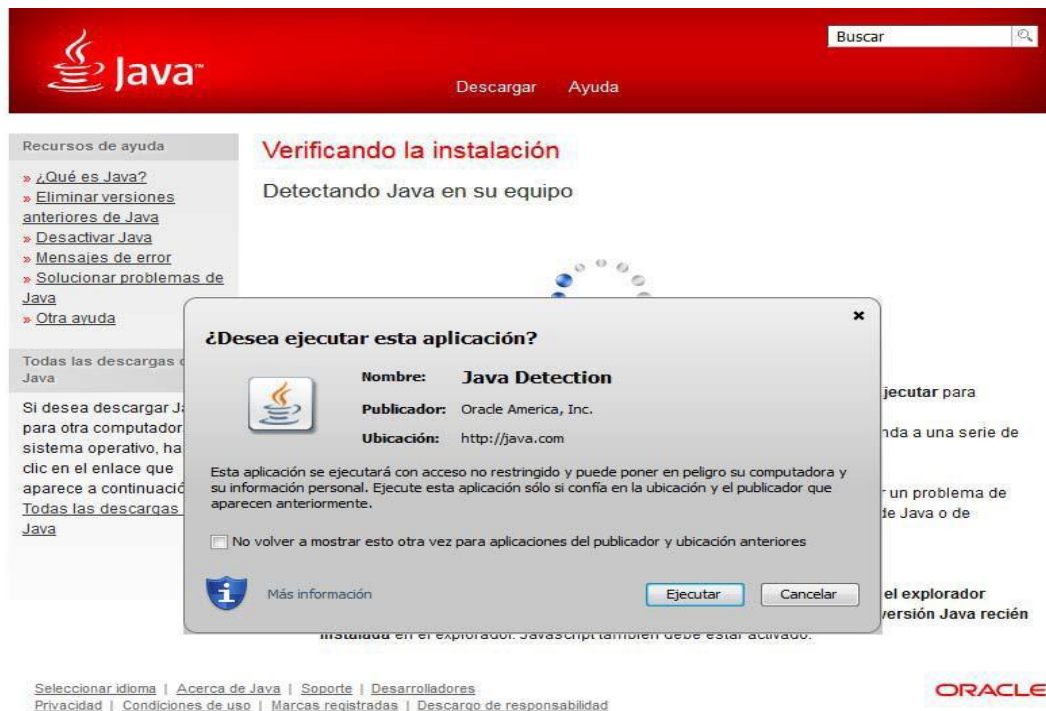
Java

Buscar

Descargar Ayuda

Recursos de ayuda

» ¿Qué es Java?
» Eliminar versiones anteriores de Java
» Desactivar Java
» Mensajes de error
» Solucionar problemas de Java
» Otra ayuda

Todas las descargas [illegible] Java

Si desea descargar J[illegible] para otra computador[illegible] sistema operativo, ha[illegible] clic en el enlace que aparece a continuació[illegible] Todas las descargas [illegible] Java

Verificando la instalación

Detectando Java en su equipo

¿Desea ejecutar esta aplicación?

Nombre: Java Detection

Publicador: Oracle America, Inc.

Ubicación: http://java.com

Esta aplicación se ejecutará con acceso no restringido y puede poner en peligro su computadora y su información personal. Ejecute esta aplicación sólo si confía en la ubicación y el publicador que aparecen anteriormente.

No volver a mostrar esto otra vez para aplicaciones del publicador y ubicación anteriores

Más información

Ejecutar Cancelar

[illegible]jecutar para
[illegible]nda a una serie de
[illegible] un problema de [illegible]de Java o de
el explorador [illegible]versión Java recién instalada en el explorador. JavaScript también debe estar activado.

Seleccionar idioma | Acerca de Java | Soporte | Desarrolladores
Privacidad | Condiciones de uso | Marcas registradas | Descargo de responsabilidad

ORACLE